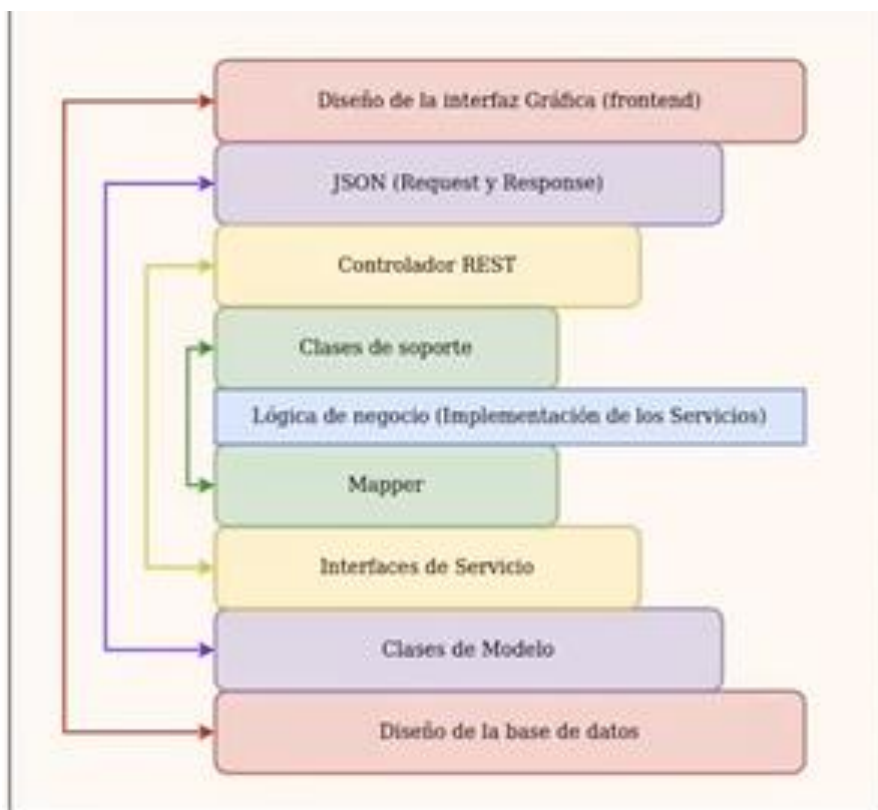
Diseño de la interfaz Gráfica (frontend)

JSON (Request y Response)

Controlador REST

Clases de soporte

Lógica de negocio (Implementación de los Servicios)

Mapper

Interfaces de Servicio

Clases de Modelo

Diseño de la base de datos